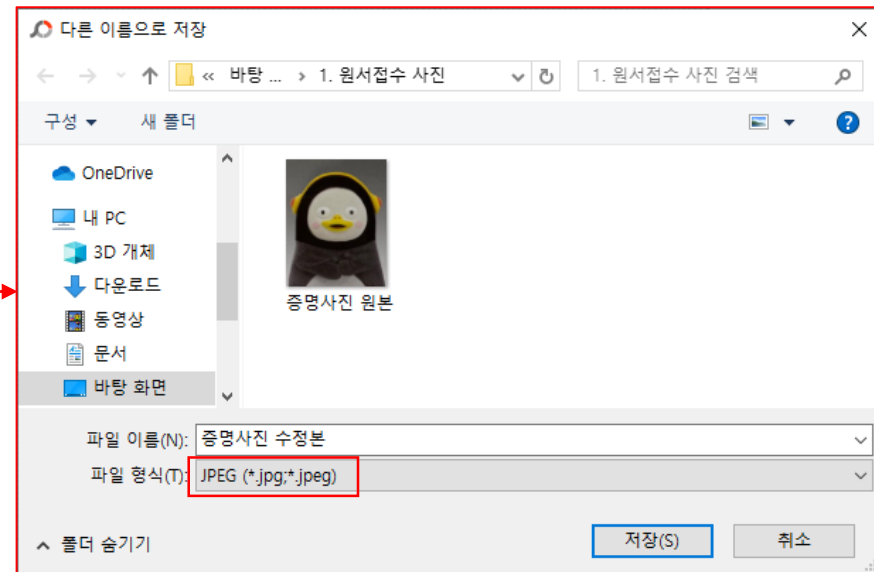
다른 이름으로 저장

« 바탕 ... › 1. 원서접수 사진

1. 원서접수 사진 검색

구성 ▾ 새 폴더

OneDrive
내 PC
3D 개체
다운로드
동영상
문서
바탕 화면

증명사진 원본

파일 이름(N): 증명사진 수정본

파일 형식(T): JPEG (*.jpg;*.jpeg)

폴더 숨기기

저장(S)

취소